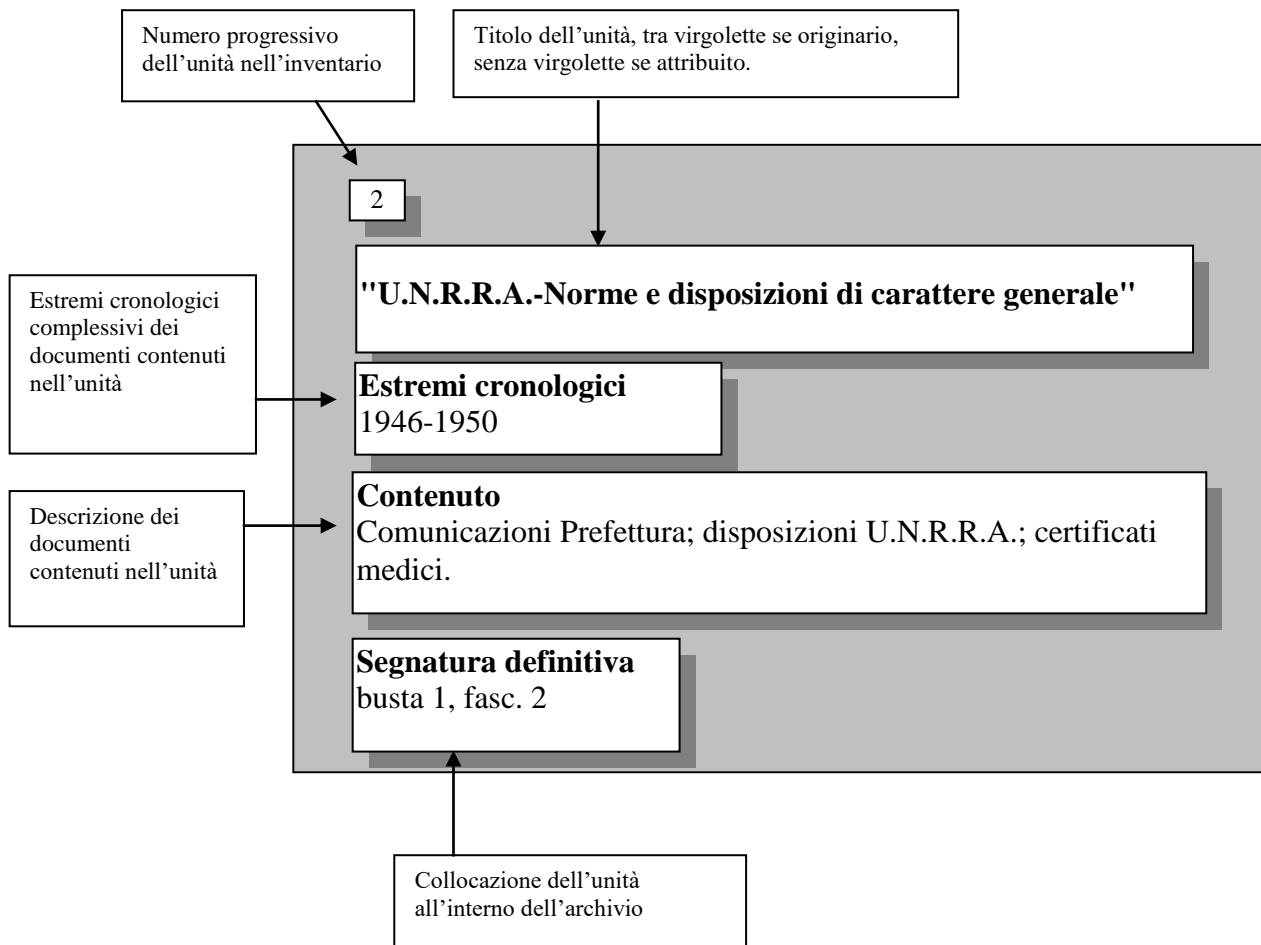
Numero progressivo dell’unità nell’inventario

Titolo dell’unità, tra virgolette se originario, senza virgolette se attribuito.

2

"U.N.R.R.A.-Norme e disposizioni di carattere generale"

Estremi cronologici complessivi dei documenti contenuti nell’unità

Estremi cronologici
1946-1950

Descrizione dei documenti contenuti nell’unità

Contenuto
Comunicazioni Prefettura; disposizioni U.N.R.R.A.; certificati medici.

Segnatura definitiva
busta 1, fasc. 2

Collocazione dell’unità all’interno dell’archivio